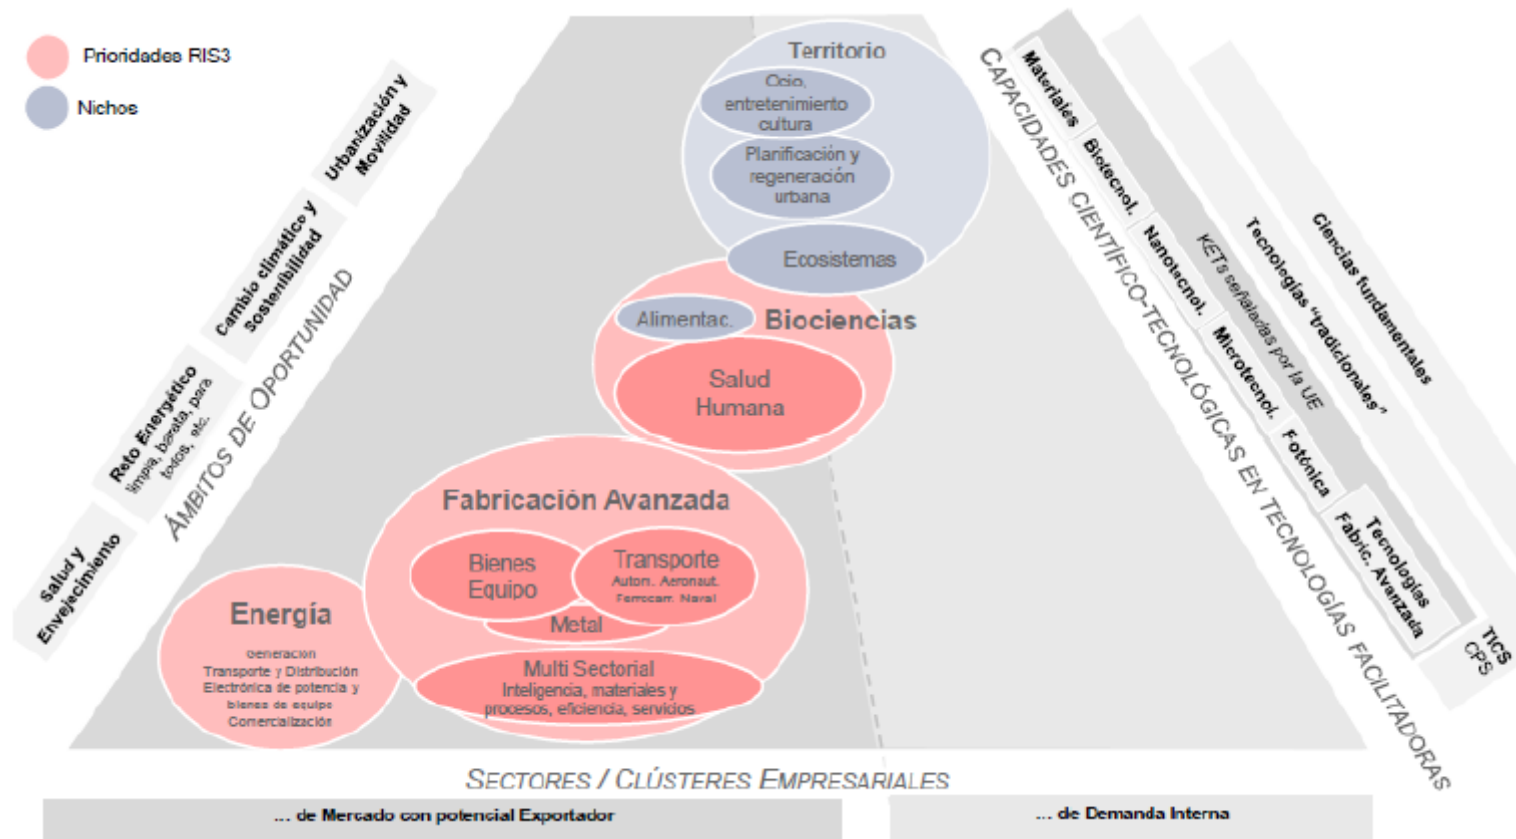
Prioridades RIS3

Nichos

Urbanización y Movilidad

Cambio climático y sostenibilidad

Reto Energético limpia, barata, para todos, etc.

Salud y Envejecimiento

ÁMBITOS DE OPORTUNIDAD

Territorio

Ocio, entretenimiento cultura

Planificación y regeneración urbana

Ecosistemas

Alimentac.

Biociencias

Salud Humana

Fabricación Avanzada

Bienes Equipo

Transporte Autom. Aeronaut. Ferrocarr. Naval

Metal

Multi Sectorial Inteligencia, materiales y procesos, eficiencia, servicios

Energía

Generación Transporte y Distribución Electrónica de potencia y bienes de equipo Comercialización

CAPACIDADES CIENTÍFICO-TECNOLÓGICAS EN TECNOLOGÍAS FACILITADORAS

Materiales

Biotecnol.

Nanotecnol.

Microtecnol.

Fotónica

Tecnologías Fabric. Avanzada

KETs señaladas por la UE

Tecnologías "tradicionales"

Ciencias fundamentales

TICS CPS

SECTORES / CLÚSTERES EMPRESARIALES

... de Mercado con potencial Exportador

... de Demanda Interna